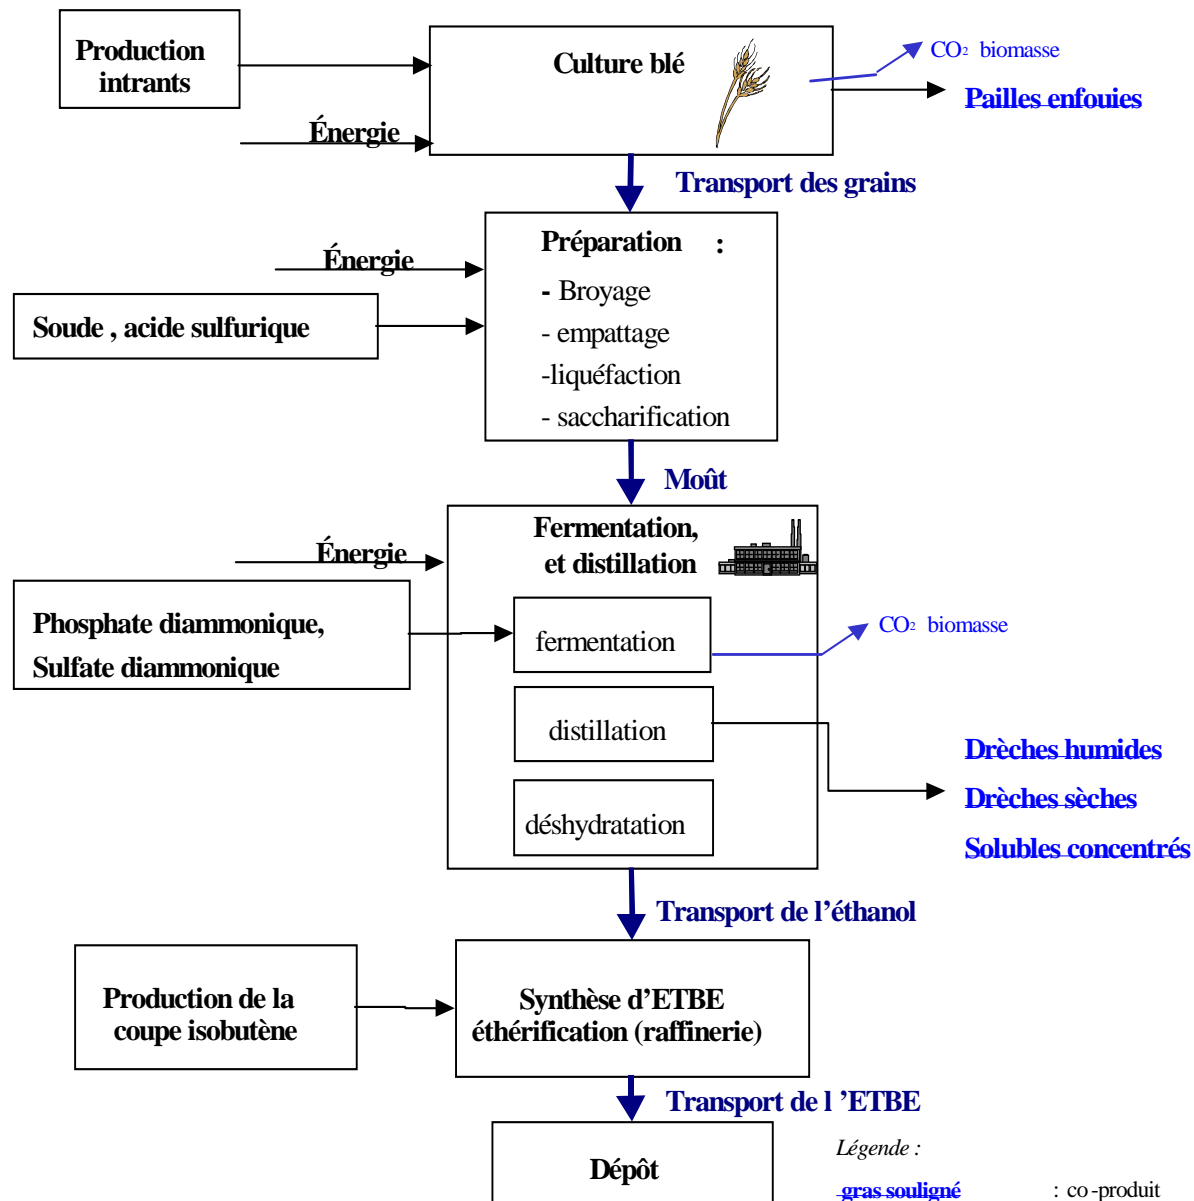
Production intrants

Culture blé

$CO_2$ biomasse

Pailles enfouies

Énergie

Transport des grains

Énergie

Préparation :

- Broyage
- empattage
-liquéfaction
- saccharification

Soude , acide sulfurique

Moût

Fermentation, et distillation

Énergie

Phosphate diammonique, Sulfate diammonique

fermentation

$CO_2$ biomasse

distillation

Drèches humides

Drèches sèches

déshydratation

Solubles concentrés

Transport de l'éthanol

Production de la coupe isobutène

Synthèse d'ETBE éthérification (raffinerie)

Transport de l 'ETBE

Dépôt

Légende :

gras souligné : co-produit